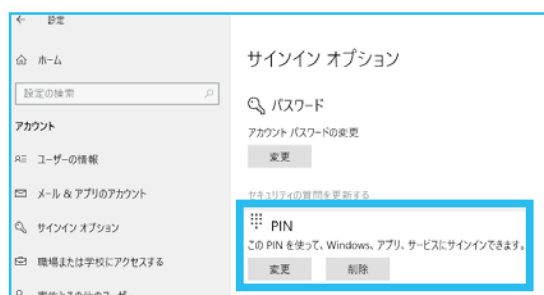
← 設定

ホーム

設定の検索

アカウント

ユーザーの情報

メール & アプリのアカウント

サインイン オプション

職場または学校にアクセスする

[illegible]

サインイン オプション

パスワード

アカウント パスワードの変更

変更

セキュリティの質問を更新する

PIN

この PIN を使って、Windows、アプリ、サービスにサインインできます。

変更

削除